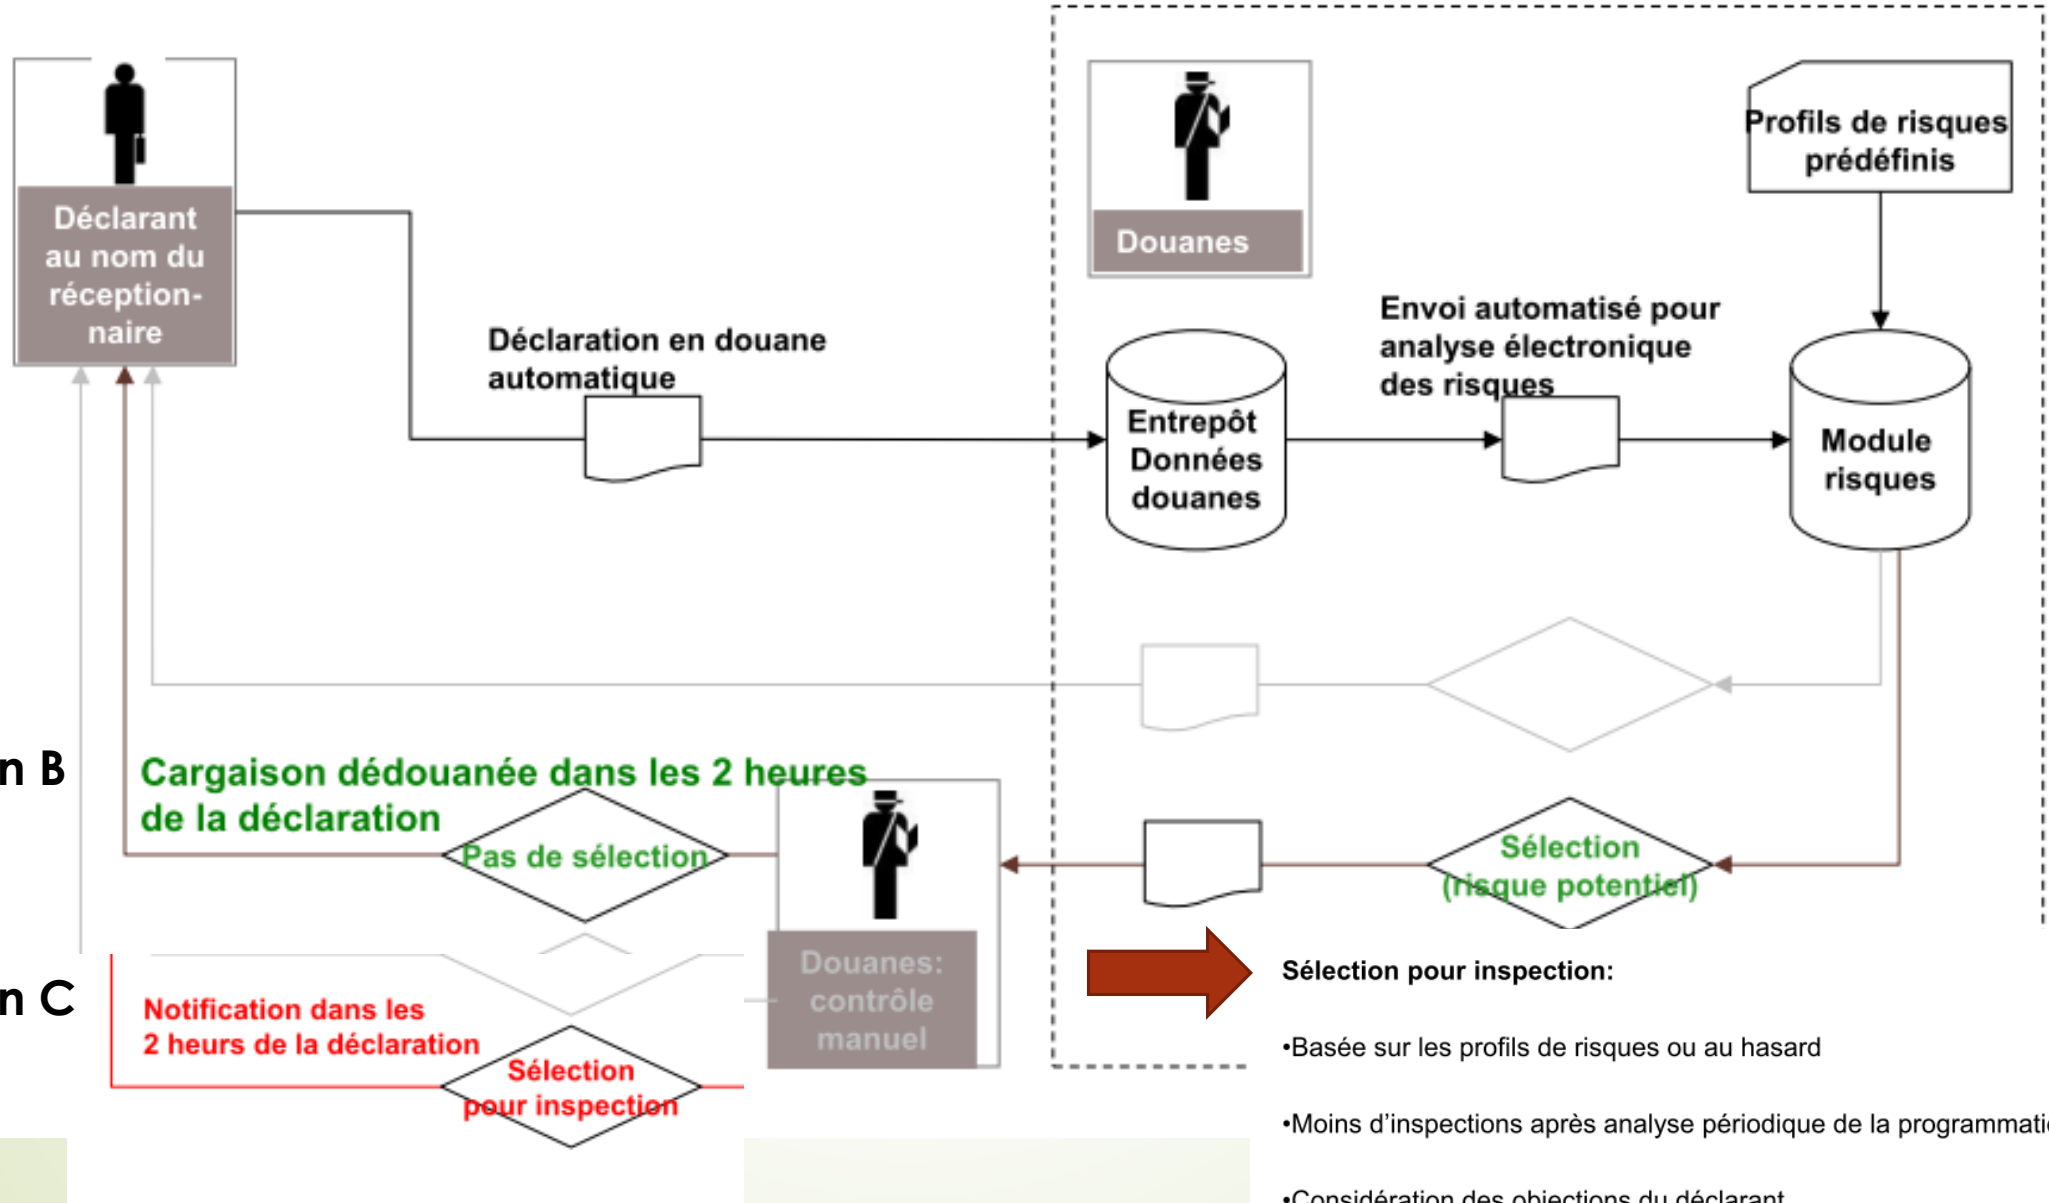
Déclarant au nom du réception-naire

Douanes

Profils de risques prédéfinis

Déclaration en douane automatique

Entrepôt Données douanes

Envoi automatisé pour analyse électronique des risques

Module risques

n B

Cargaison dédouanée dans les 2 heures de la déclaration

Pas de sélection

Douanes: contrôle manuel

Sélection (risque potentiel)

n C

Notification dans les 2 heurs de la déclaration

Sélection pour inspection

Sélection pour inspection:

•Basée sur les profils de risques ou au hasard

•Moins d'inspections après analyse périodique de la programmati

•Considération des objections du déclarant